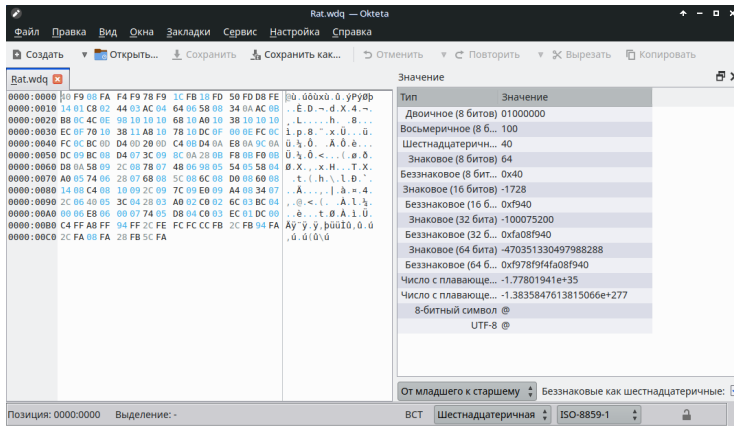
Rat.wdq — Okteta

Файл Правка Вид Окна Закладки Сервис Настройка Справка

Создать Открыть... Сохранить Сохранить как... Отменить Повторить Вырезать Копировать

Rat.wdq

0000:0000 40 F9 08 FA F4 F9 78 F9 1C FB 18 FD 50 FD D8 FE @ù.úôùxù.û.ýPýØþ
0000:0010 14 01 C8 02 44 03 AC 04 64 06 58 08 34 0A AC 0B ..È.D.¬.d.X.4.¬.
0000:0020 B8 0C 4C 0E 98 10 10 10 68 10 A0 10 38 10 10 10 ¸.L.....h. .8...
0000:0030 EC 0F 70 10 38 11 A8 10 78 10 DC 0F 00 0E FC 0C ì.p.8.".x.Ü...ü.
0000:0040 FC 0C BC 0D D4 0D 20 0D C4 0B D4 0A E8 0A 9C 0A ü.¼.Ô. .Ä.Ô.è...
0000:0050 DC 09 BC 08 D4 07 3C 09 8C 0A 28 0B F8 0B F0 0B Ü.¼.Ô.<...(.ø.ð.
0000:0060 D8 0A 58 09 2C 08 78 07 48 06 98 05 54 05 58 04 Ø.X.,.x.H...T.X.
0000:0070 A0 05 74 06 28 07 68 08 5C 08 6C 08 D0 08 60 08  .t.(.h.\.l.Ð.`.
0000:0080 14 08 C4 08 10 09 2C 09 7C 09 E0 09 A4 08 34 07 ..Ä...,.|.à.¤.4.
0000:0090 2C 06 40 05 3C 04 28 03 A0 02 C0 02 6C 03 BC 04 ,.@.<.(. .À.l.¼.
0000:00A0 00 06 E8 06 00 07 74 05 D8 04 C0 03 EC 01 DC 00 ..è...t.Ø.À.ì.Ü.
0000:00B0 C4 FF A8 FF 94 FF 2C FE FC FC CC FB 2C FB 94 FA Äÿ¨ÿ.ÿ,þüüÌû,û.ú
0000:00C0 2C FA 08 FA 28 FB 5C FA ,ú.ú(û\ú

Значение

| Тип | Значение |
|---|---|
| Двоичное (8 битов) | 01000000 |
| Восьмеричное (8 б... | 100 |
| Шестнадцатеричн... | 40 |
| Знаковое (8 битов) | 64 |
| Беззнаковое (8 бит... | 0x40 |
| Знаковое (16 битов) | -1728 |
| Беззнаковое (16 б... | 0xf940 |
| Знаковое (32 бита) | -100075200 |
| Беззнаковое (32 б... | 0xfa08f940 |
| Знаковое (64 бита) | -470351330497988288 |
| Беззнаковое (64 б... | 0xf978f9f4fa08f940 |
| Число с плавающе... | -1.77801941e+35 |
| Число с плавающе... | -1.3835847613815066e+277 |
| 8-битный символ | @ |
| UTF-8 | @ |

От младшего к старшему   Беззнаковые как шестнадцатеричные:

Позиция: 0000:0000   Выделение: -   ВСТ   Шестнадцатеричная   ISO-8859-1